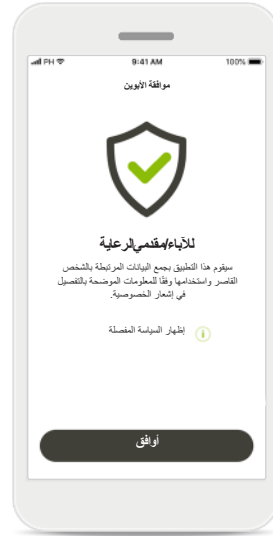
PH
9:41 AM
100%
موافقة الأبوين

للآباء/مقدمي الرعاية

سيقوم هذا التطبيق بجمع البيانات المرتبطة بالشخص القاصر واستخدامها وفقًا للمعلومات الموضحة بالتفصيل في إشعار الخصوصية.

إظهار السياسة المفصلة

أوافق